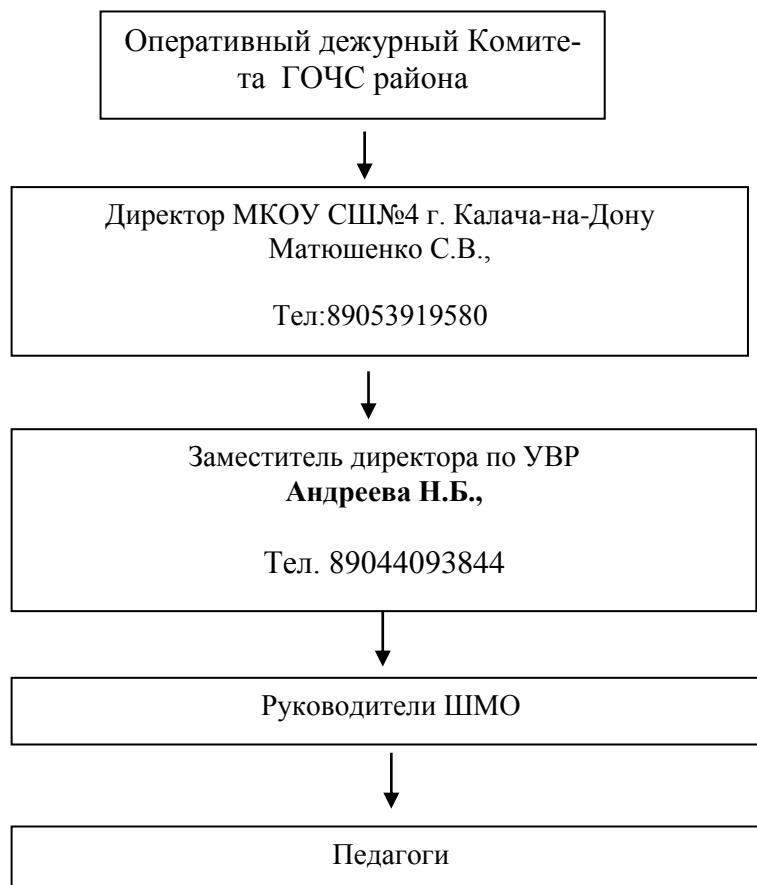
Оперативный дежурный Комитета ГОЧС района

Директор МКОУ СШ№4 г. Калача-на-Дону
Матюшенко С.В.,

Тел:89053919580

Заместитель директора по УВР
**Андреева Н.Б.,**

Тел. 89044093844

Руководители ШМО

Педагоги